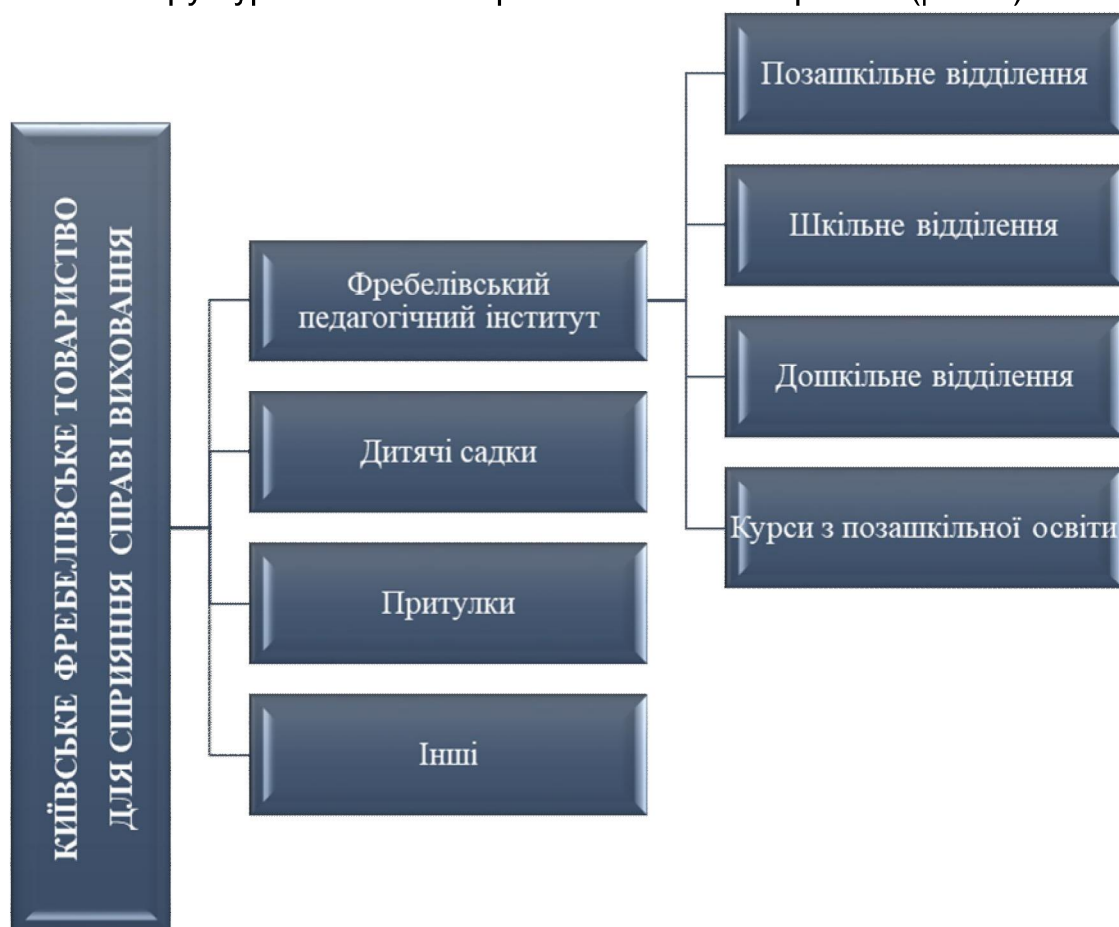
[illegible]

КИЇВСЬКЕ ФРЕБЕЛІВСЬКЕ ТОВАРИСТВО ДЛЯ СПРИЯННЯ СПРАВІ ВИХОВАННЯ

Фребелівський педагогічний інститут

Дитячі садки

Притулки

Інші

Позашкільне відділення

Шкільне відділення

Дошкільне відділення

Курси з позашкільної освіти